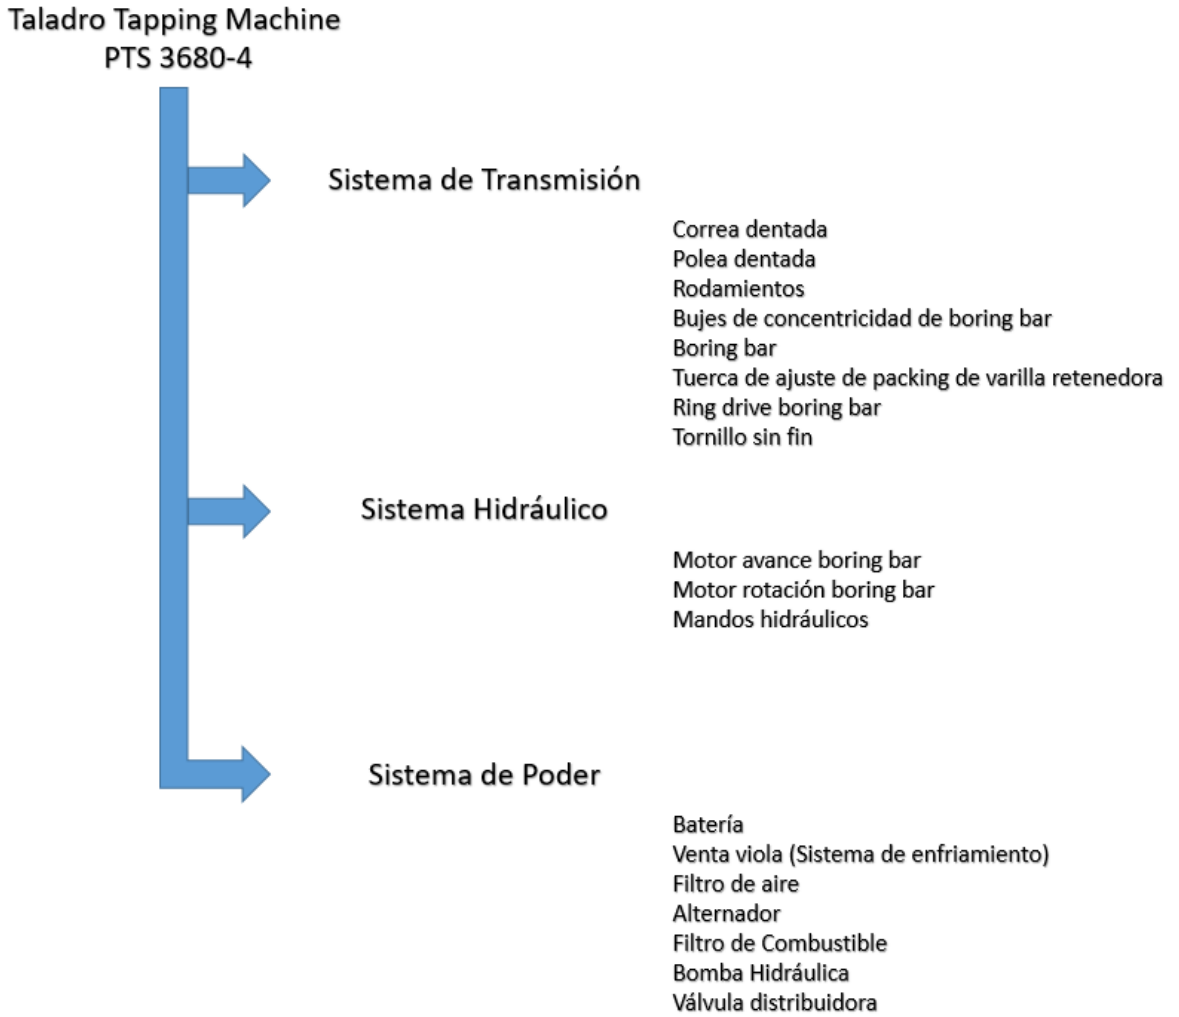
Taladro Tapping Machine
PTS 3680-4

Sistema de Transmisión

Correa dentada
Polea dentada
Rodamientos
Bujes de concentricidad de boring bar
Boring bar
Tuerca de ajuste de packing de varilla retenedora
Ring drive boring bar
Tornillo sin fin

Sistema Hidráulico

Motor avance boring bar
Motor rotación boring bar
Mandos hidráulicos

Sistema de Poder

Batería
Venta viola (Sistema de enfriamiento)
Filtro de aire
Alternador
Filtro de Combustible
Bomba Hidráulica
Válvula distribuidora